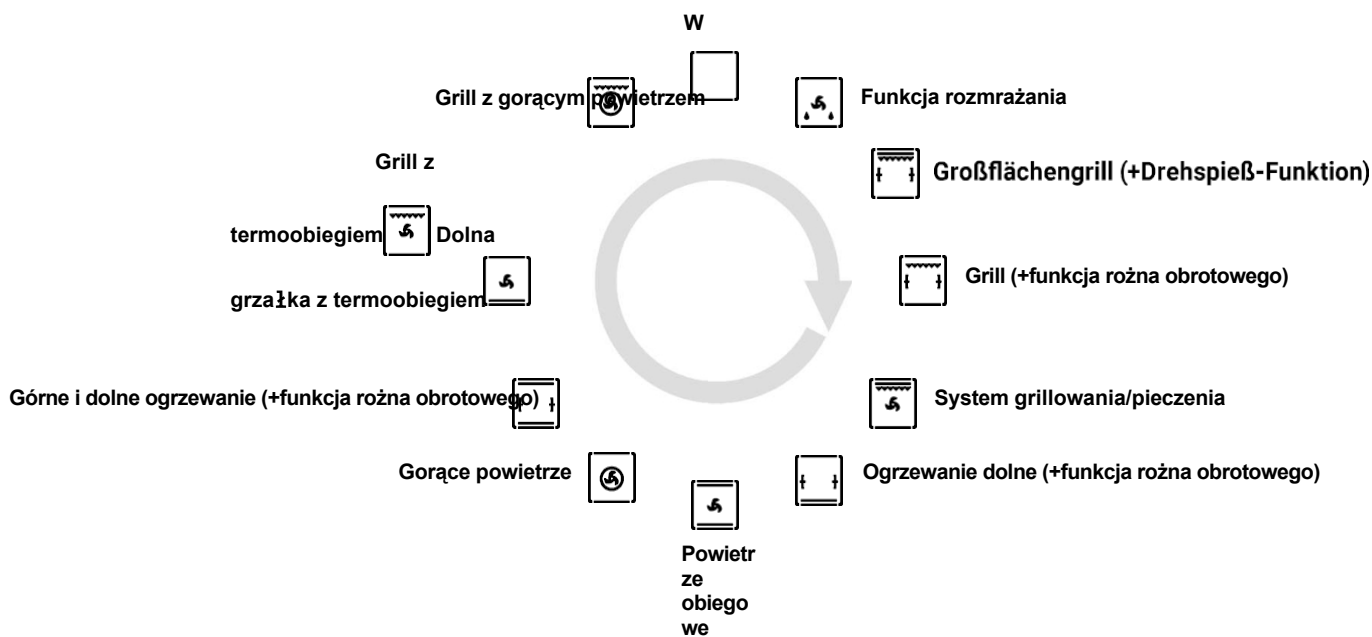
W

Grill z gorącym powietrzem

Funkcja rozmrażania

Großflächengrill (+Drehspieß-Funktion)

Grill z termoobiegiem Dolna grzałka z termoobiegiem

Grill (+funkcja rożna obrotowego)

Górne i dolne ogrzewanie (+funkcja rożna obrotowego)

System grillowania/pieczenia

Gorące powietrze

Ogrzewanie dolne (+funkcja rożna obrotowego)

Powietrze obiegowe